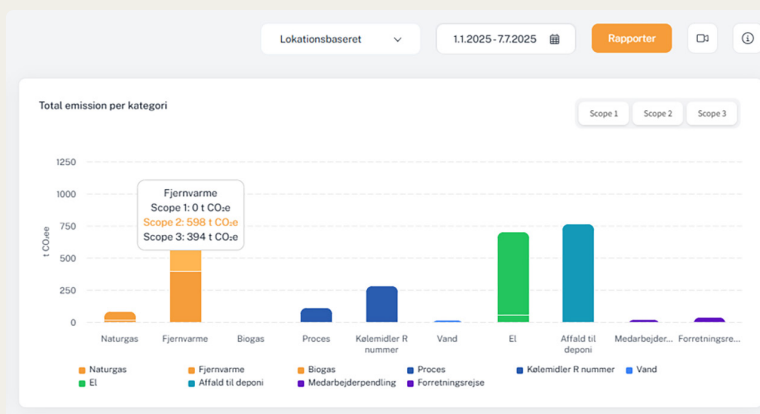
Lokationsbaseret

1.1.2025 - 7.7.2025

Rapporter

Total emission per kategori

Scope 1 Scope 2 Scope 3

1250
1000
750
500
250
0

t $CO_2e$

Fjernvarme
Scope 1: 0 t $CO_2e$
Scope 2: 598 t $CO_2e$
Scope 3: 394 t $CO_2e$

Naturgas Fjernvarme Biogas Proces Kølemidler R nummer Vand El Affald til deponi Medarbejder... Forretningsre...

Naturgas Fjernvarme Biogas Proces Kølemidler R nummer Vand El Affald til deponi Medarbejderpendling Forretningsrejse